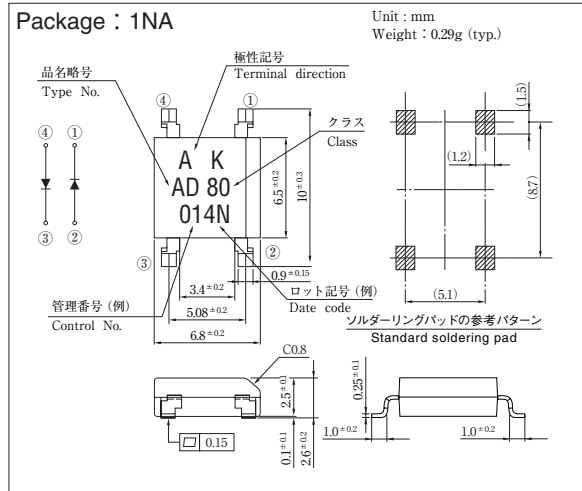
Package：1NA

Unit : mm
Weight：0.29g (typ.)

品名略号
Type No.

極性記号
Terminal direction

クラス
Class

④ ①

④ ①

③ ②

A K
AD 80
014N

$6.5^{\pm0.2}$
$10^{\pm0.3}$

③ ②

$0.9^{\pm0.15}$

$3.4^{\pm0.2}$

$5.08^{\pm0.2}$

$6.8^{\pm0.2}$

管理番号（例）
Control No.

ロット記号（例）
Date code

(1.5)
(1.2)
(8.7)
(5.1)

ソルダーリングパッドの参考パターン
Standard soldering pad

C0.8

$2.5^{\pm0.1}$

$0.1^{\pm0.1}$
$2.6^{\pm0.2}$

0.15

$0.25^{\pm0.1}$

$1.0^{\pm0.2}$
$1.0^{\pm0.2}$